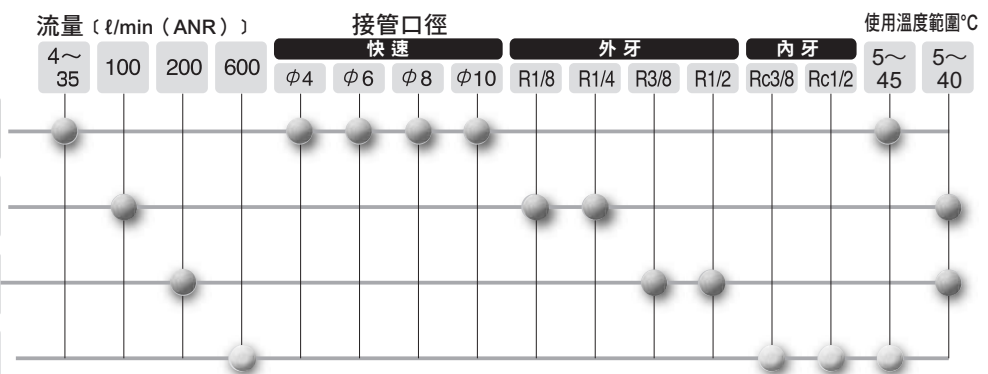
流量〔ℓ/min（ANR）〕

接管口徑

快速

外牙

內牙

使用溫度範圍℃

| 4～35 | 100 | 200 | 600 | $\phi$4 | $\phi$6 | $\phi$8 | $\phi$10 | R1/8 | R1/4 | R3/8 | R1/2 | Rc3/8 | Rc1/2 | 5～45 | 5～40 |
|---|---|---|---|---|---|---|---|---|---|---|---|---|---|---|---|